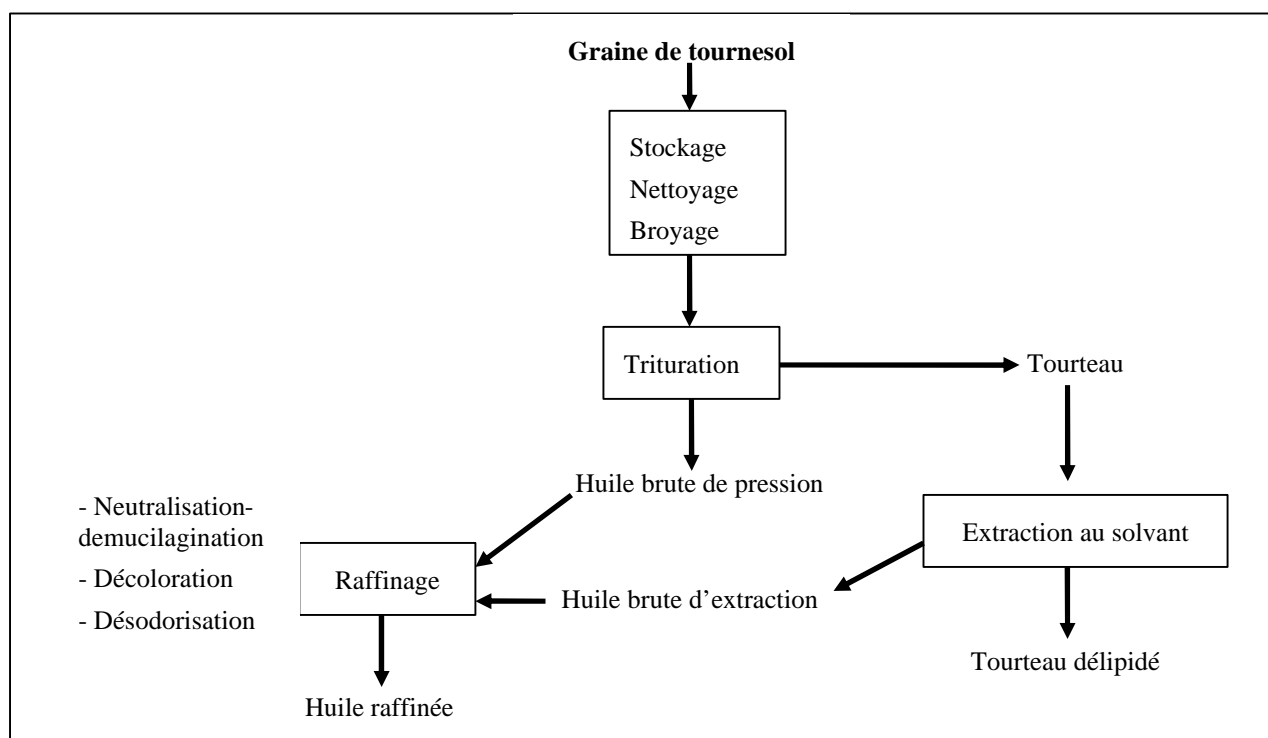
Graine de tournesol

Stockage
Nettoyage
Broyage

Trituration

Tourteau

Huile brute de pression

- Neutralisation-demucilagination
- Décoloration
- Désodorisation

Extraction au solvant

Raffinage

Huile brute d'extraction

Tourteau délipidé

Huile raffinée